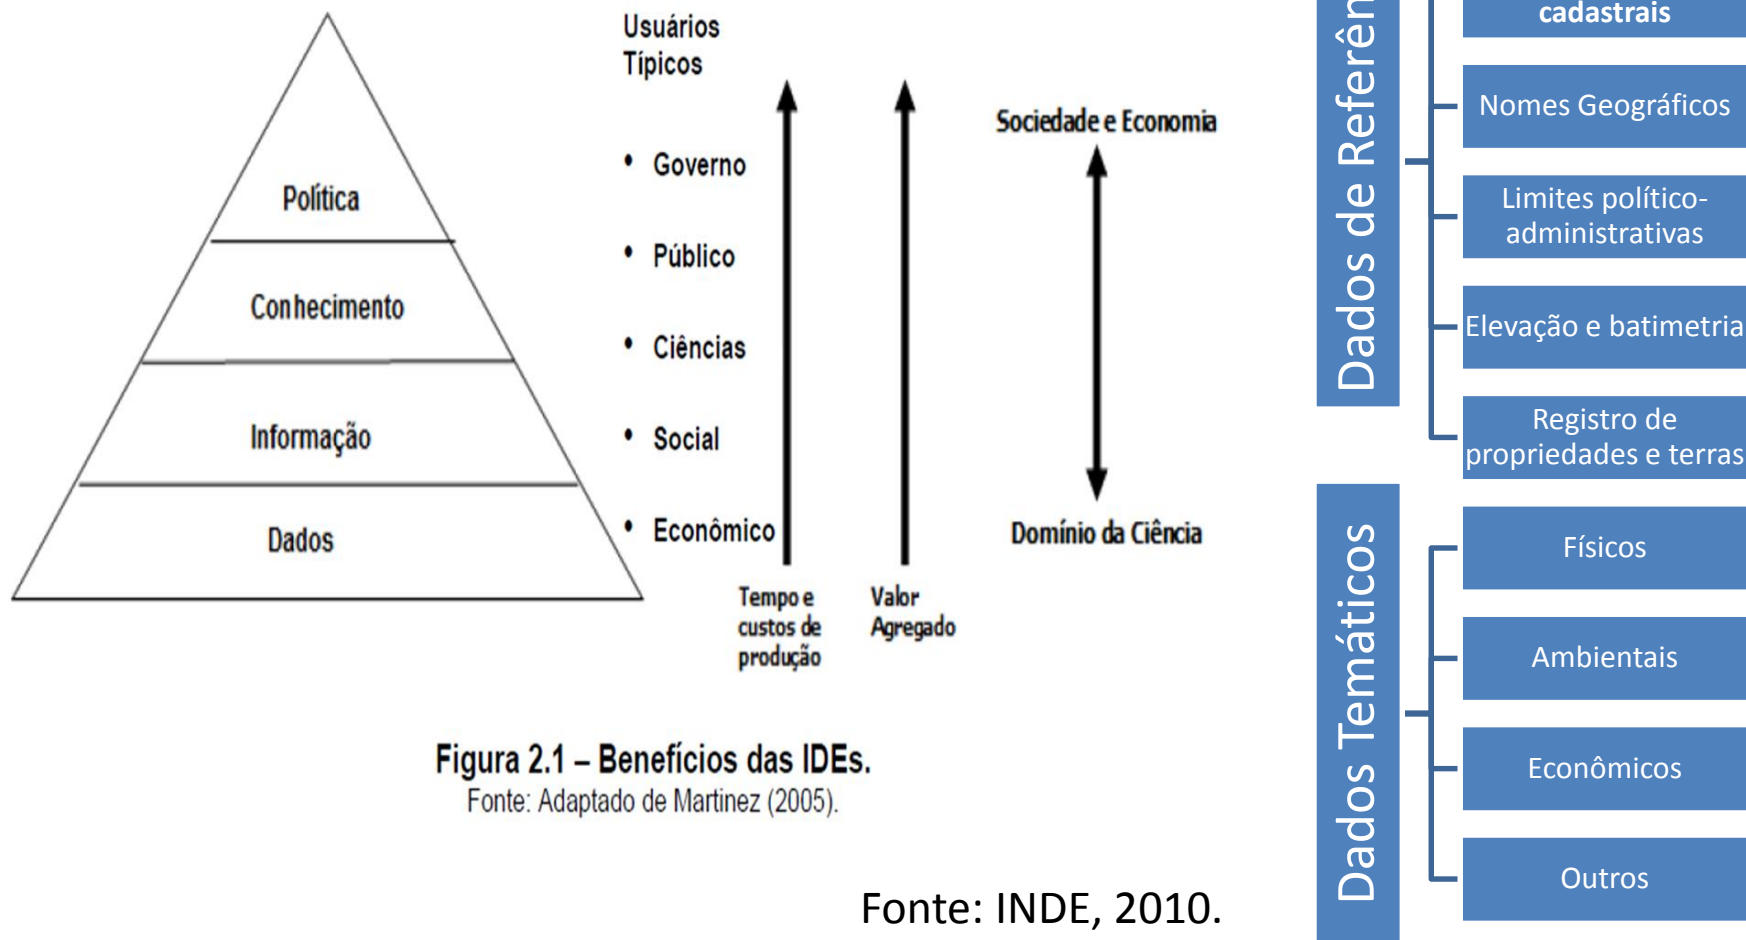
Política

Conhecimento

Informação

Dados

Usuários Típicos

• Governo

• Público

• Ciências

• Social

• Econômico

Tempo e custos de produção

Valor Agregado

Sociedade e Economia

Domínio da Ciência

Figura 2.1 – Benefícios das IDEs.
Fonte: Adaptado de Martinez (2005).

Fonte: INDE, 2010.

Dados de Referên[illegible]

cadastrais

Nomes Geográficos

Limites político-administrativas

Elevação e batimetria

Registro de propriedades e terras

Dados Temáticos

Físicos

Ambientais

Econômicos

Outros